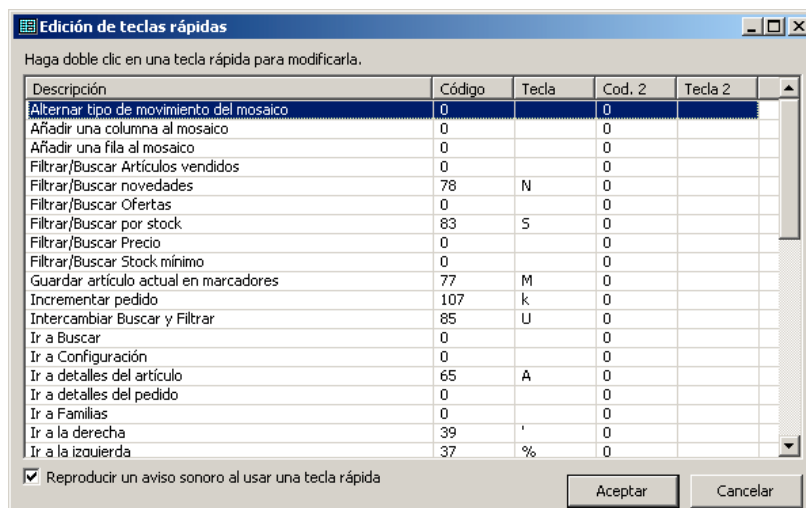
Edición de teclas rápidas

Haga doble clic en una tecla rápida para modificarla.

| Descripción | Código | Tecla | Cod. 2 | Tecla 2 |
|---|---|---|---|---|
| Alternar tipo de movimiento del mosaico | 0 | | 0 | |
| Añadir una columna al mosaico | 0 | | 0 | |
| Añadir una fila al mosaico | 0 | | 0 | |
| Filtrar/Buscar Artículos vendidos | 0 | | 0 | |
| Filtrar/Buscar novedades | 78 | N | 0 | |
| Filtrar/Buscar Ofertas | 0 | | 0 | |
| Filtrar/Buscar por stock | 83 | S | 0 | |
| Filtrar/Buscar Precio | 0 | | 0 | |
| Filtrar/Buscar Stock mínimo | 0 | | 0 | |
| Guardar artículo actual en marcadores | 77 | M | 0 | |
| Incrementar pedido | 107 | k | 0 | |
| Intercambiar Buscar y Filtrar | 85 | U | 0 | |
| Ir a Buscar | 0 | | 0 | |
| Ir a Configuración | 0 | | 0 | |
| Ir a detalles del artículo | 65 | A | 0 | |
| Ir a detalles del pedido | 0 | | 0 | |
| Ir a Familias | 0 | | 0 | |
| Ir a la derecha | 39 | ' | 0 | |
| Ir a la izquierda | 37 | % | 0 | |

Reproducir un aviso sonoro al usar una tecla rápida

Aceptar

Cancelar